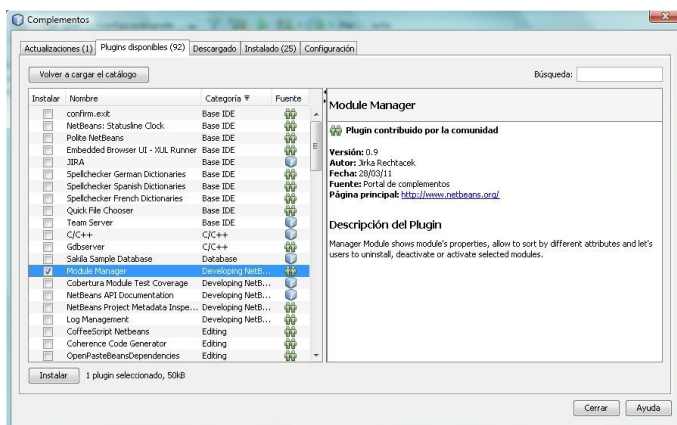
Complementos

Actualizaciones (1) | Plugins disponibles (92) | Descargado | Instalado (25) | Configuración

Volver a cargar el catálogo

Búsqueda:

| Instalar | Nombre | Categoría | Fuente |
|---|---|---|---|
| | confirm.exit | Base IDE | |
| | NetBeans: Statusline Clock | Base IDE | |
| | Polite NetBeans | Base IDE | |
| | Embedded Browser UI - XUL Runner | Base IDE | |
| | JIRA | Base IDE | |
| | Spellchecker German Dictionaries | Base IDE | |
| | Spellchecker Spanish Dictionaries | Base IDE | |
| | Spellchecker French Dictionaries | Base IDE | |
| | Quick File Chooser | Base IDE | |
| | Team Server | Base IDE | |
| | C/C++ | C/C++ | |
| | Gdbserver | C/C++ | |
| | Sakila Sample Database | Database | |
| ✓ | Module Manager | Developing NetB... | |
| | Cobertura Module Test Coverage | Developing NetB... | |
| | NetBeans API Documentation | Developing NetB... | |
| | NetBeans Project Metadata Inspe... | Developing NetB... | |
| | Log Management | Developing NetB... | |
| | CoffeeScript Netbeans | Editing | |
| | Coherence Code Generator | Editing | |
| | OpenPasteBeansDependencies | Editing | |

Module Manager

Plugin contribuido por la comunidad

Versión: 0.9
Autor: Jirka Rechtacek
Fecha: 28/03/11
Fuente: Portal de complementos
Página principal: http://www.netbeans.org/

Descripción del Plugin

Manager Module shows module's properties, allow to sort by different attributes and let's users to uninstall, deactivate or activate selected modules.

Instalar   1 plugin seleccionado, 50kB

Cerrar   Ayuda